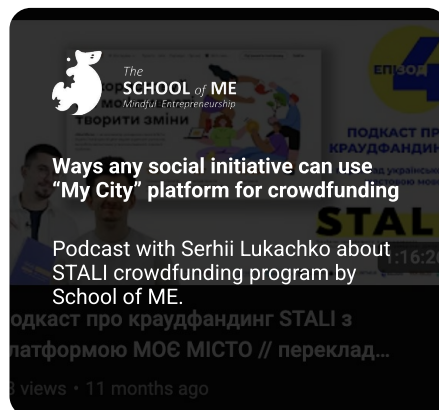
The SCHOOL of ME
Mindful Entrepreneurship

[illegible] творити зміни

ЕПІЗОД 4
ПОДКАСТ ПРО КРАУДФАНДИН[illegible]
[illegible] українськ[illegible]
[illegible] мов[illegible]

Ways any social initiative can use “My City” platform for crowdfunding

STALI

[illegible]:16:2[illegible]

Podcast with Serhii Lukachko about STALI crowdfunding program by School of ME.

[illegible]одкаст про краудфандинг STALI з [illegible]латформою МОЄ МІСТО // переклад...

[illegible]3 views • 11 months ago